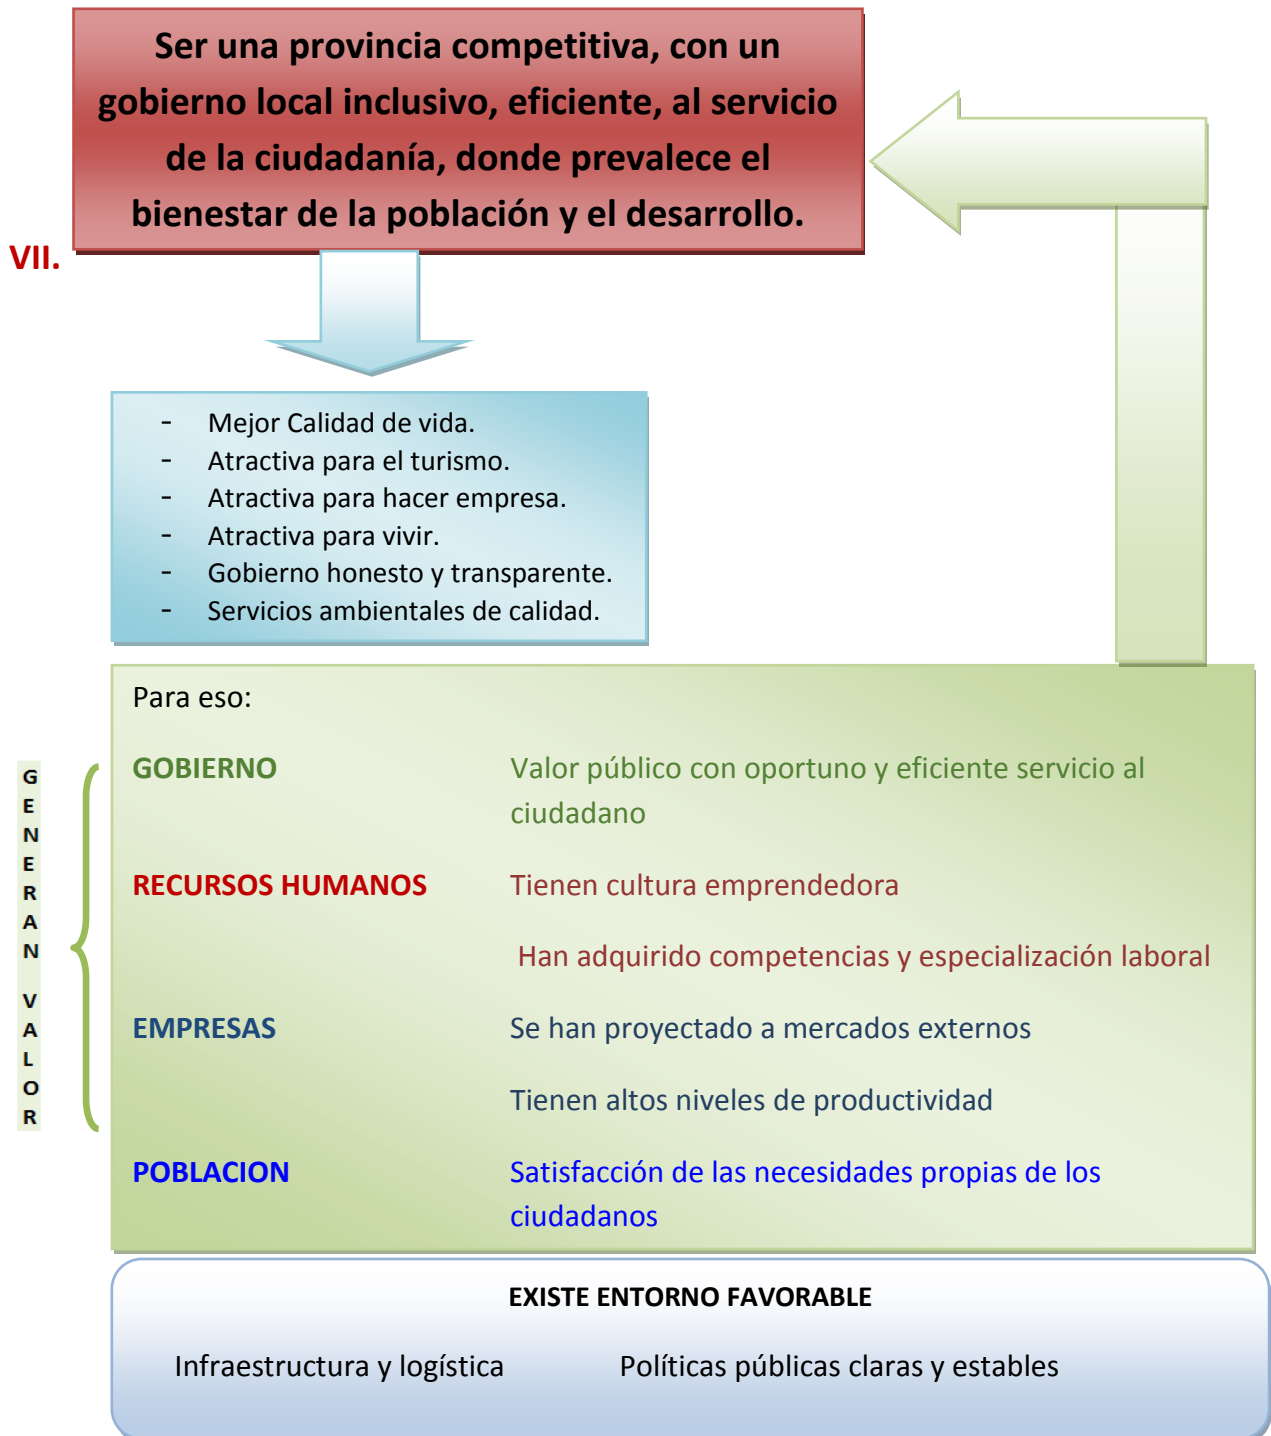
Ser una provincia competitiva, con un gobierno local inclusivo, eficiente, al servicio de la ciudadanía, donde prevalece el bienestar de la población y el desarrollo.

VII.

- Mejor Calidad de vida.
- Atractiva para el turismo.
- Atractiva para hacer empresa.
- Atractiva para vivir.
- Gobierno honesto y transparente.
- Servicios ambientales de calidad.

Para eso:

G E N E R A N V A L O R

| | |
|---|---|
| GOBIERNO | Valor público con oportuno y eficiente servicio al ciudadano |
| RECURSOS HUMANOS | Tienen cultura emprendedora |
| | Han adquirido competencias y especialización laboral |
| EMPRESAS | Se han proyectado a mercados externos |
| | Tienen altos niveles de productividad |
| POBLACION | Satisfacción de las necesidades propias de los ciudadanos |

EXISTE ENTORNO FAVORABLE

Infraestructura y logística

Políticas públicas claras y estables